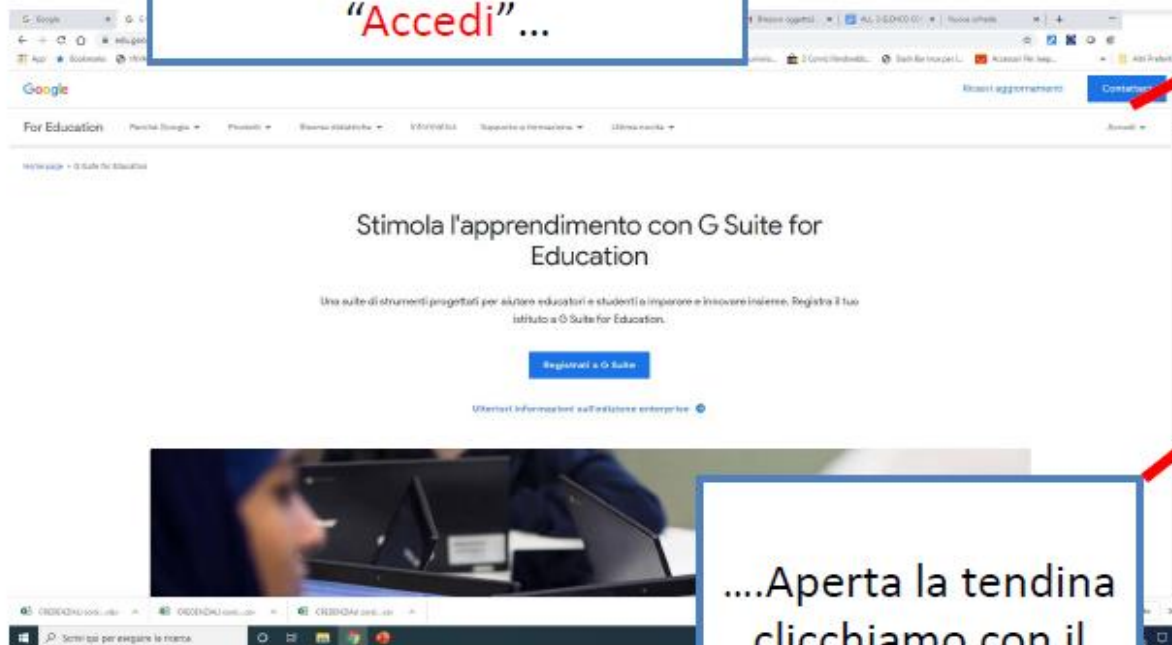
"Accedi"...

Google

Ricevi aggiornamenti

Contattaci

For Education

Perché Google

Prodotti

Risorse didattiche

Informatica

Supporto e formazione

Ultime novità

Accedi

Homepage > G Suite for Education

Stimola l'apprendimento con G Suite for Education

Una suite di strumenti progettati per aiutare educatori e studenti a imparare e innovare insieme. Registra il tuo istituto a G Suite for Education.

Registrati a G Suite

Ulteriori informazioni sull'edizione enterprise

....Aperta la tendina clicchiamo con il

Scrivi qui per eseguire la ricerca